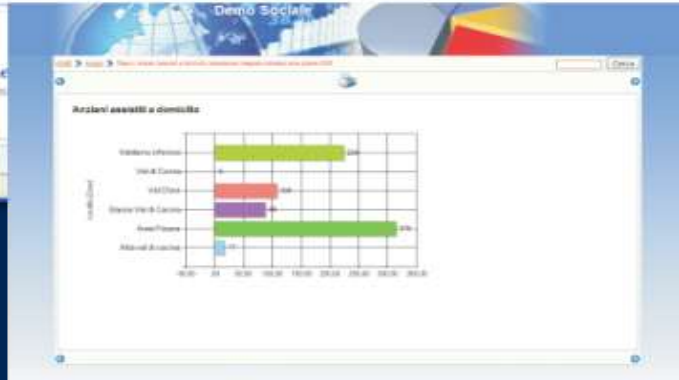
Demo Sociale

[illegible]

Cerca

Anziani assistiti a domicilio

Valdarno Inferiore

Val di Cecina

Val d'Era

Bassa Val di Cecina

Area Pisana

Alta val di Cecina

-50,00

0,0

50,00

100,00

150,00

200,00

250,00

300,00

350,00